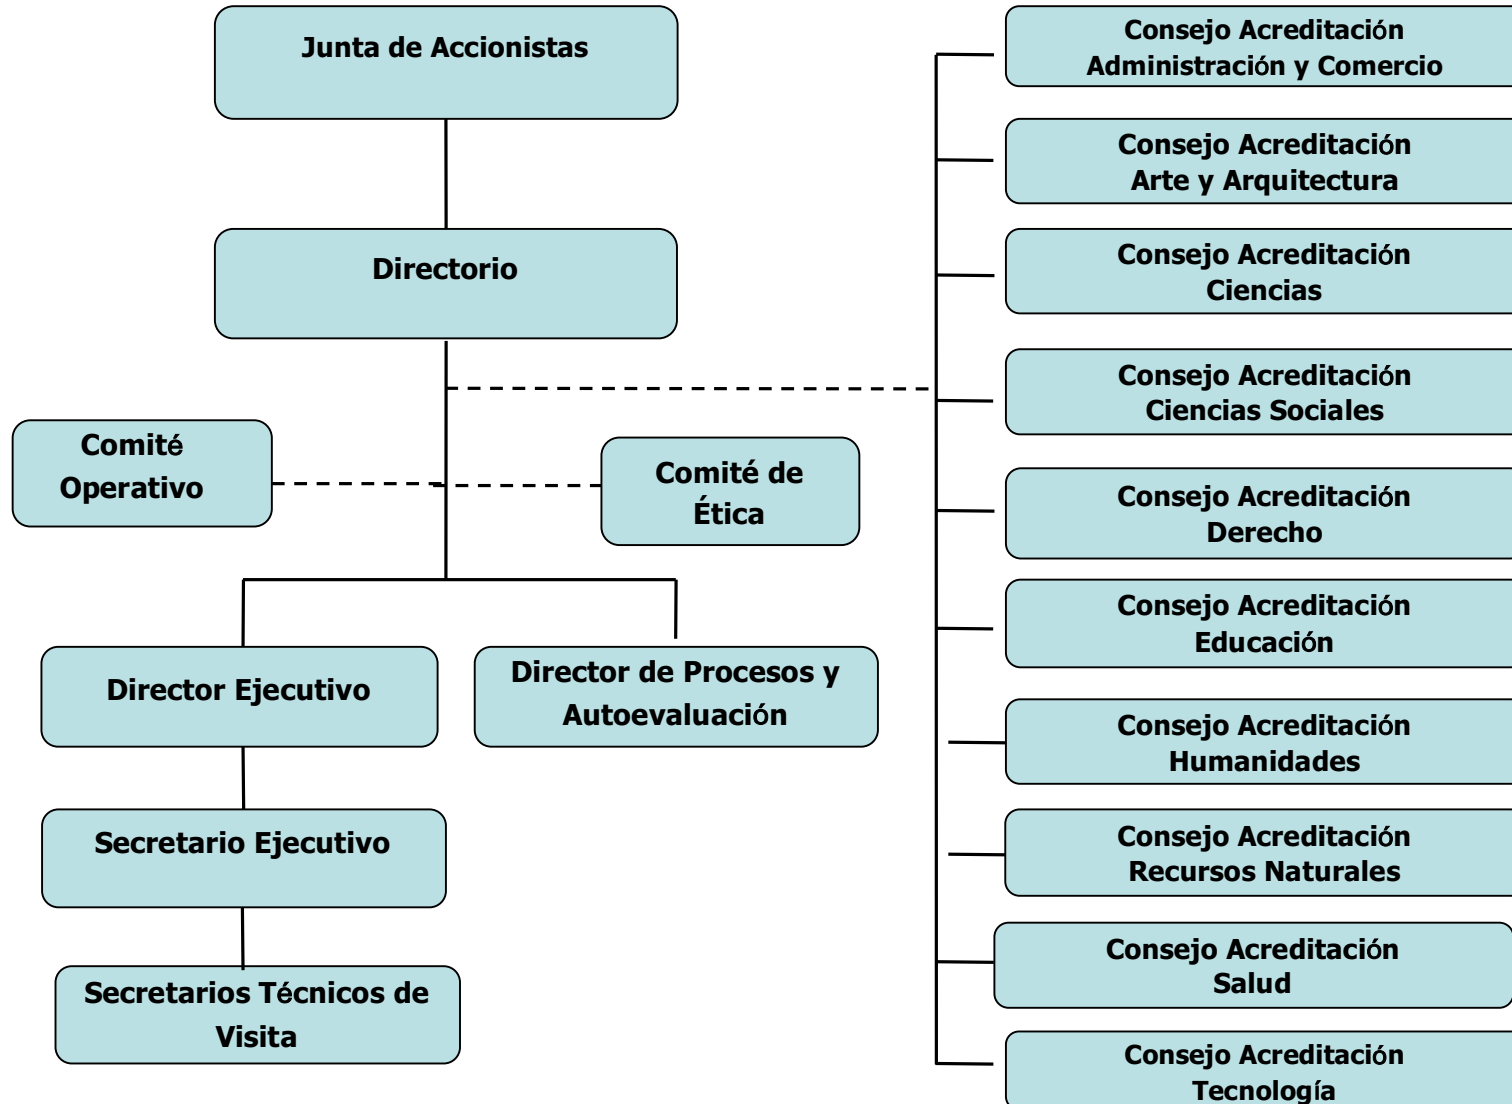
Junta de Accionistas

Directorio

Comité Operativo

Comité de Ética

Director Ejecutivo

Director de Procesos y Autoevaluación

Secretario Ejecutivo

Secretarios Técnicos de Visita

Consejo Acreditación Administración y Comercio

Consejo Acreditación Arte y Arquitectura

Consejo Acreditación Ciencias

Consejo Acreditación Ciencias Sociales

Consejo Acreditación Derecho

Consejo Acreditación Educación

Consejo Acreditación Humanidades

Consejo Acreditación Recursos Naturales

Consejo Acreditación Salud

Consejo Acreditación Tecnología